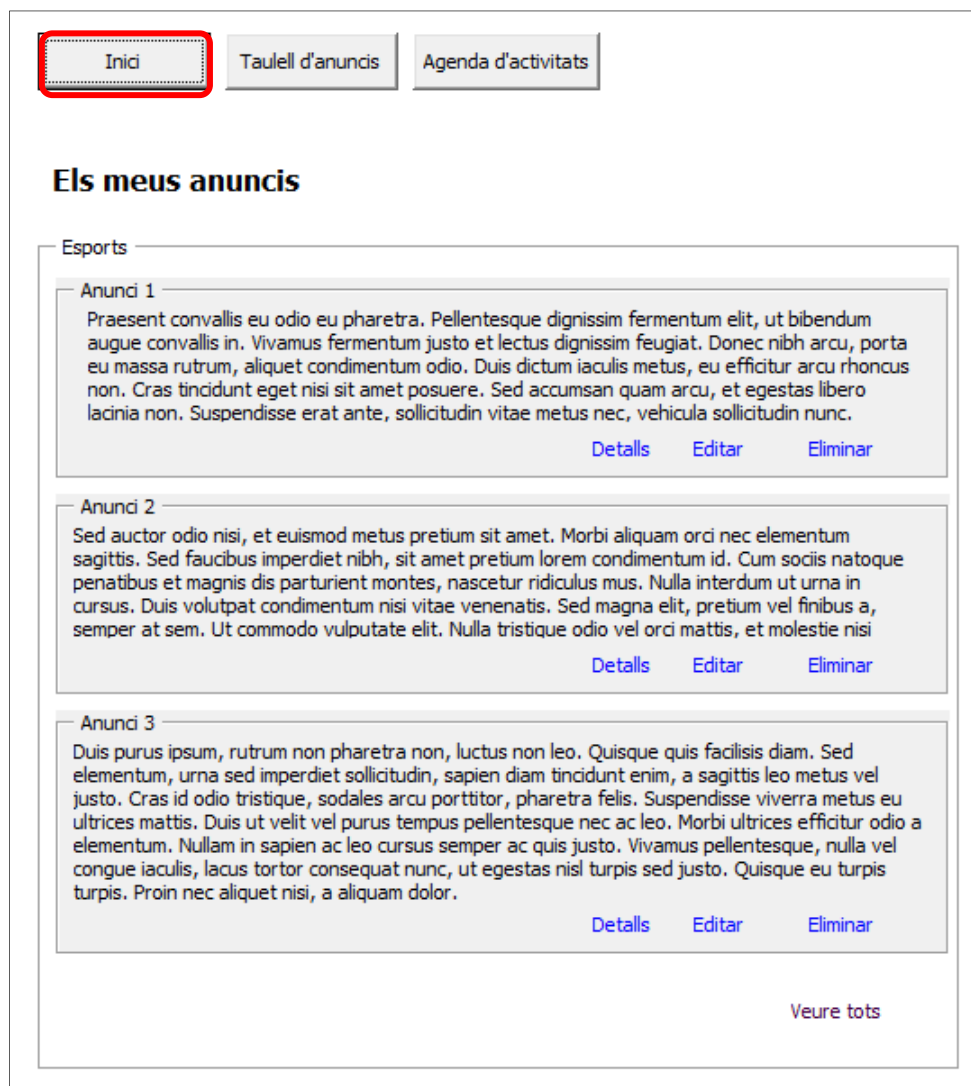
Inici | Taulell d'anuncis | Agenda d'activitats

Els meus anuncis

Esports

Anunci 1

Praesent convallis eu odio eu pharetra. Pellentesque dignissim fermentum elit, ut bibendum augue convallis in. Vivamus fermentum justo et lectus dignissim feugiat. Donec nibh arcu, porta eu massa rutrum, aliquet condimentum odio. Duis dictum iaculis metus, eu efficitur arcu rhoncus non. Cras tincidunt eget nisi sit amet posuere. Sed accumsan quam arcu, et egestas libero lacinia non. Suspendisse erat ante, sollicitudin vitae metus nec, vehicula sollicitudin nunc.

Detalls Editar Eliminar

Anunci 2

Sed auctor odio nisi, et euismod metus pretium sit amet. Morbi aliquam orci nec elementum sagittis. Sed faucibus imperdiet nibh, sit amet pretium lorem condimentum id. Cum sociis natoque penatibus et magnis dis parturient montes, nascetur ridiculus mus. Nulla interdum ut urna in cursus. Duis volutpat condimentum nisi vitae venenatis. Sed magna elit, pretium vel finibus a, semper at sem. Ut commodo vulputate elit. Nulla tristique odio vel orci mattis, et molestie nisi

Detalls Editar Eliminar

Anunci 3

Duis purus ipsum, rutrum non pharetra non, luctus non leo. Quisque quis facilisis diam. Sed elementum, urna sed imperdiet sollicitudin, sapien diam tincidunt enim, a sagittis leo metus vel justo. Cras id odio tristique, sodales arcu porttitor, pharetra felis. Suspendisse viverra metus eu ultrices mattis. Duis ut velit vel purus tempus pellentesque nec ac leo. Morbi ultrices efficitur odio a elementum. Nullam in sapien ac leo cursus semper ac quis justo. Vivamus pellentesque, nulla vel congue iaculis, lacus tortor consequat nunc, ut egestas nisl turpis sed justo. Quisque eu turpis turpis. Proin nec aliquet nisi, a aliquam dolor.

Detalls Editar Eliminar

Veure tots